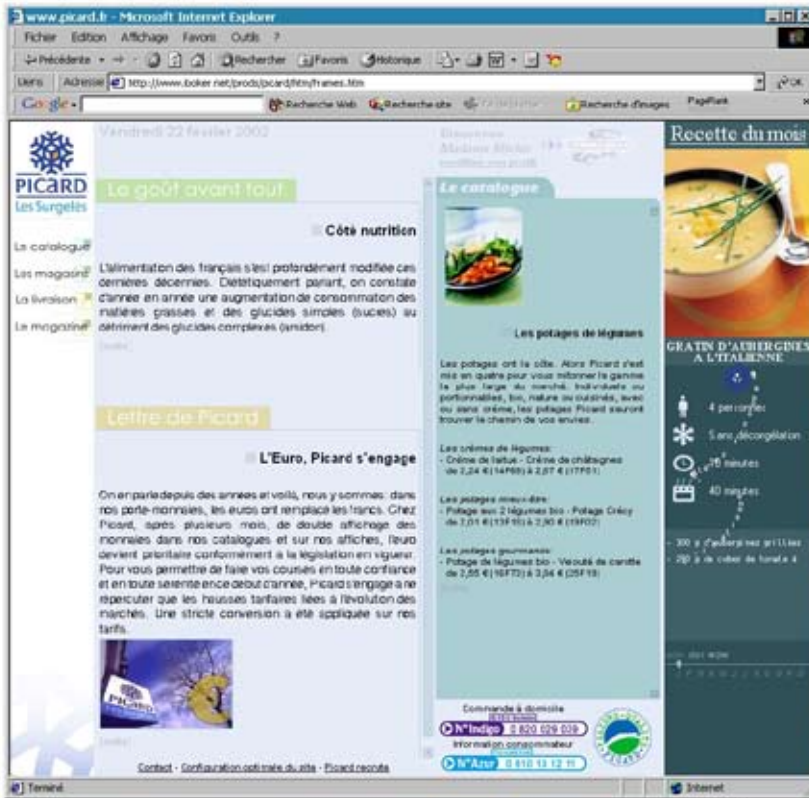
www.picard.fr - Microsoft Internet Explorer

Fichier Edition Affichage Favoris Outils ?

Précédente Rechercher Favoris Historique

Liens Adresse http://www.boker.net/prods/picard/htm/frames.htm OK

Google Recherche Web Recherche site Recherche d'images PageRank

PICARD Les Surgelés

Le catalogue

Les magasins

La livraison

Le magazine

Vendredi 22 février 2002

La goût avant tout

Côté nutrition

L'alimentation des français s'est profondément modifiée ces dernières décennies. Diététiquement parlant, on constate d'année en année une augmentation de consommation des matières grasses et des glucides simples (sucres) au détriment des glucides complexes (amidon).

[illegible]

Lettre de Picard

L'Euro, Picard s'engage

On en parle depuis des années et voilà, nous y sommes: dans nos porte-monnaies, les euros ont remplacé les francs. Chez Picard, après plusieurs mois, de double affichage des monnaies dans nos catalogues et sur nos affiches, l'euro devient prioritaire conformément à la législation en vigueur. Pour vous permettre de faire vos courses en toute confiance et en toute sérénité en ce début d'année, Picard s'engage à ne répercuter que les hausses tarifaires liées à l'évolution des marchés. Une stricte conversion a été appliquée sur nos tarifs.

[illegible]

Contact - Configuration optimale du site - Picard recrute

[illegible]

Le catalogue

Les potages de légumes

Les potages ont la côte. Alors Picard s'est mis en quatre pour vous mitonner la gamme la plus large du marché. Individuels ou portionnables, bio, nature ou cuisinés, avec ou sans crème, les potages Picard sauront trouver le chemin de vos envies.

Les crèmes de légumes:
- Crème de laitue - Crème de châtaignes de 2,24 € (14F69) à 2,67 € (17F51)

Les potages mieux-être:
- Potage aux 2 légumes bio - Potage Crécy de 2,01 € (13F15) à 2,90 € (19F02)

Les potages gourmands:
- Potage de légumes bio - Velouté de carotte de 2,85 € (18F73) à 3,94 € (25F18)

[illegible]

Commande à domicile
N°Indigo 0 820 029 029
Information consommateur
N°Azur 0 810 13 12 11

Recette du mois

GRATIN D'AUBERGINES A L'ITALIENNE

4 personnes

Sans décongélation

15 minutes

40 minutes

- 300 g d'aubergines grillées
- 200 g de cubes de tomate à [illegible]

Terminé

Internet